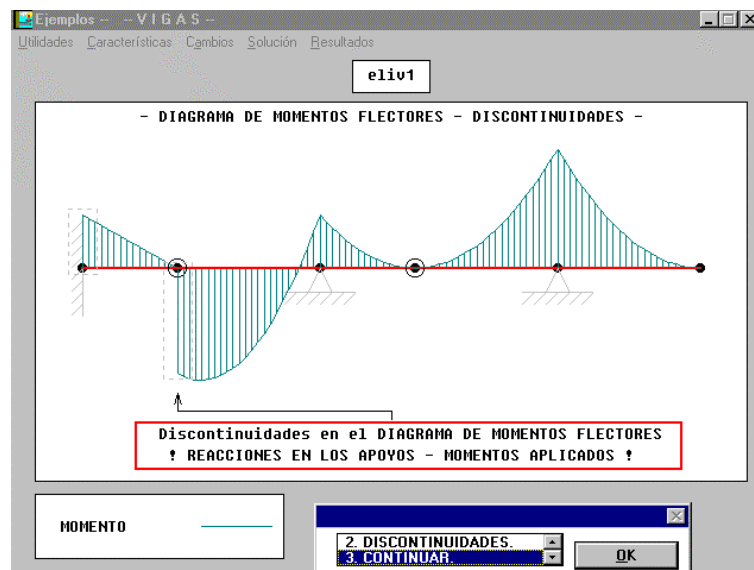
Ejemplos -- -- V I G A S --

Utilidades Características Cambios Solución Resultados

eliv1

- DIAGRAMA DE MOMENTOS FLECTORES - DISCONTINUIDADES -

Discontinuidades en el DIAGRAMA DE MOMENTOS FLECTORES
! REACCIONES EN LOS APOYOS - MOMENTOS APLICADOS !

MOMENTO

2. DISCONTINUIDADES.
3. CONTINUAR.

OK